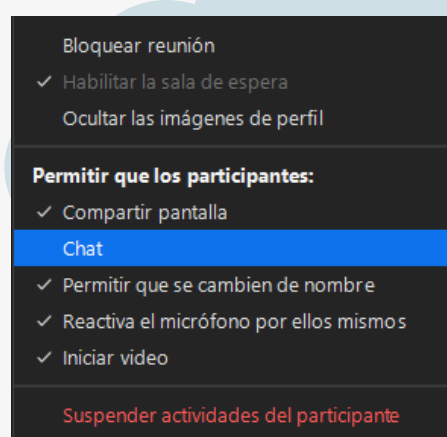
Bloquear reunión

✓ Habilitar la sala de espera

Ocultar las imágenes de perfil

Permitir que los participantes:

✓ Compartir pantalla

Chat

✓ Permitir que se cambien de nombre

✓ Reactiva el micrófono por ellos mismos

✓ Iniciar video

Suspender actividades del participante